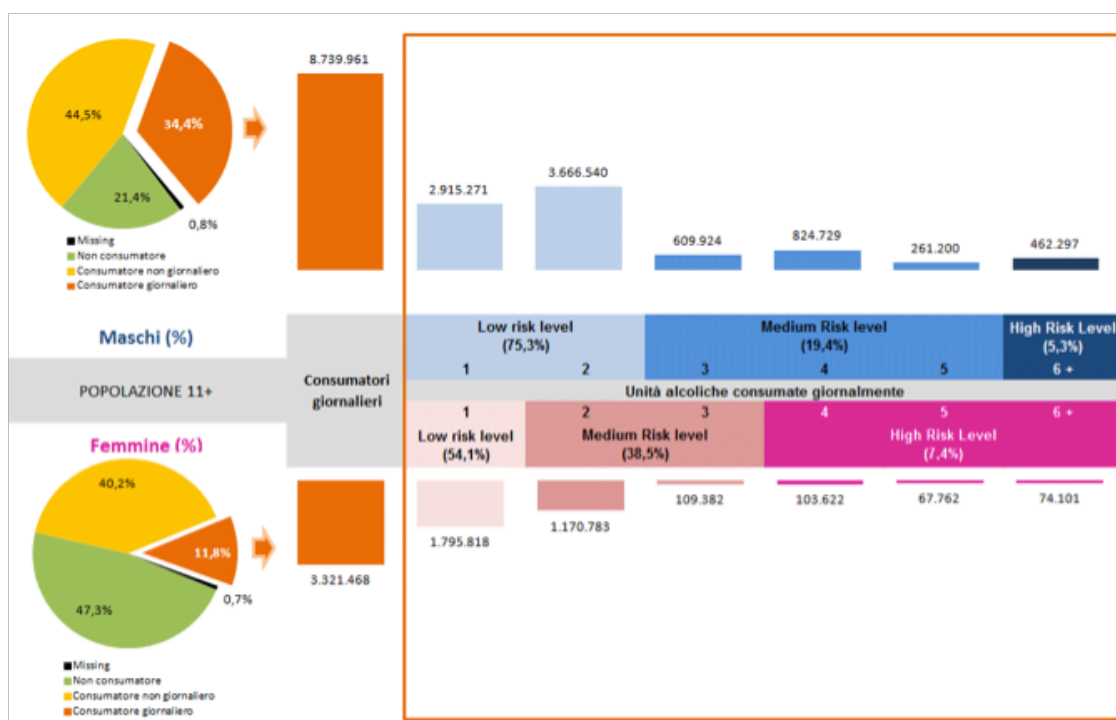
44,5%
34,4%
21,4%
0,8%
Missing
Non consumatore
Consumatore non giornaliero
Consumatore giornaliero

8.739.961

2.915.271
3.666.540
609.924
824.729
261.200
462.297

Maschi (%)

POPOLAZIONE 11+

Consumatori giornalieri

Low risk level (75,3%)
Medium Risk level (19,4%)
High Risk Level (5,3%)
1
2
3
4
5
6 +
Unità alcoliche consumate giornalmente
1
2
3
4
5
6 +
Low risk level (54,1%)
Medium Risk level (38,5%)
High Risk Level (7,4%)

Femmine (%)

40,2%
11,8%
47,3%
0,7%
Missing
Non consumatore
Consumatore non giornaliero
Consumatore giornaliero

3.321.468

1.795.818
1.170.783
109.382
103.622
67.762
74.101